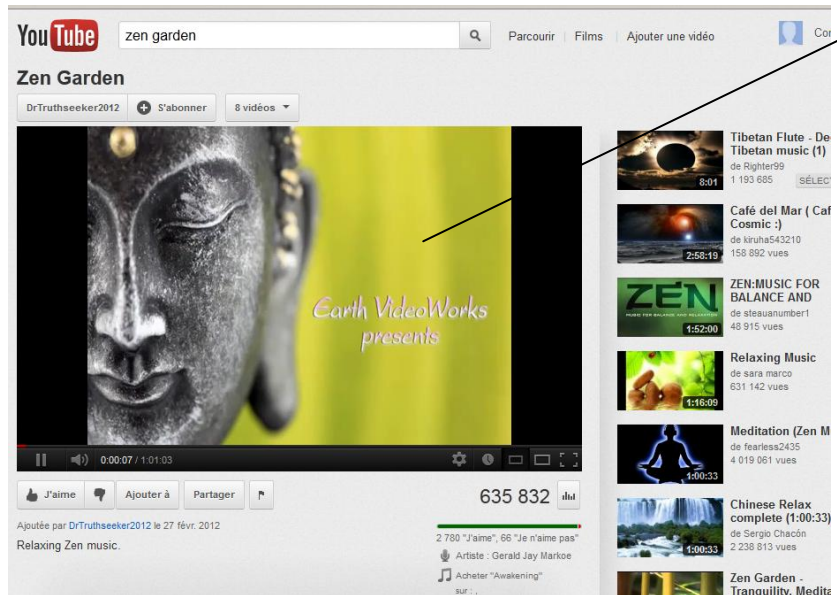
You Tube zen garden

Parcourir | Films | Ajouter une vidéo

Co

Zen Garden

DrTruthseeker2012 S'abonner 8 vidéos

Earth VideoWorks presents

0:00:07 / 1:01:03

J'aime Ajouter à Partager

635 832

Ajoutée par DrTruthseeker2012 le 27 févr. 2012

Relaxing Zen music.

2 780 "J'aime", 66 "Je n'aime pas"

Artiste : Gerald Jay Markoe

Acheter "Awakening"

sur : ,

Tibetan Flute - De Tibetan music (1)
de Righter99
1 193 685
8:01
SÉLEC

Café del Mar ( Caf Cosmic :)
de kiruha543210
158 892 vues
2:58:19

ZEN:MUSIC FOR BALANCE AND
de steauanumber1
48 915 vues
1:52:00

Relaxing Music
de sara marco
631 142 vues
1:16:09

Meditation (Zen M
de fearless2435
4 019 061 vues
1:00:33

Chinese Relax complete (1:00:33)
de Sergio Chacón
2 238 813 vues
1:00:33

Zen Garden - Tranquility. Medita